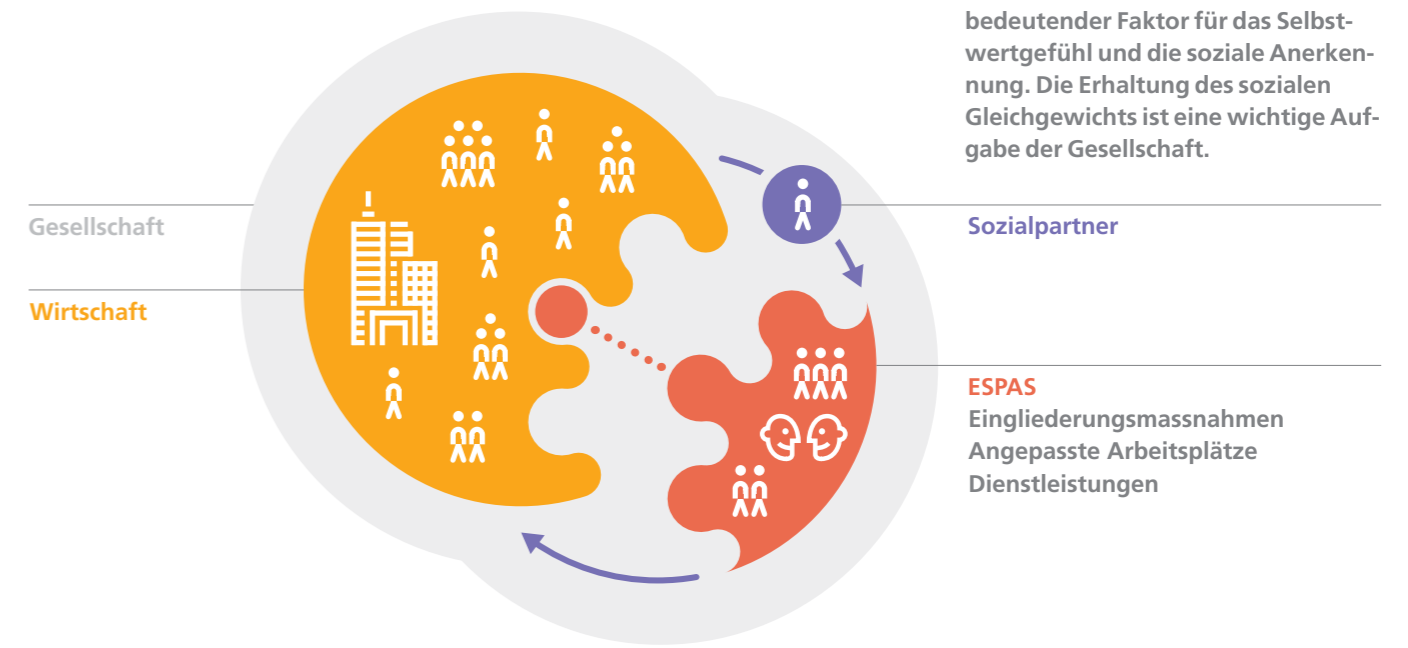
bedeutender Faktor für das Selbstwertgefühl und die soziale Anerkennung. Die Erhaltung des sozialen Gleichgewichts ist eine wichtige Aufgabe der Gesellschaft.

Gesellschaft

Wirtschaft

Sozialpartner

ESPAS
Eingliederungsmassnahmen
Angepasste Arbeitsplätze
Dienstleistungen